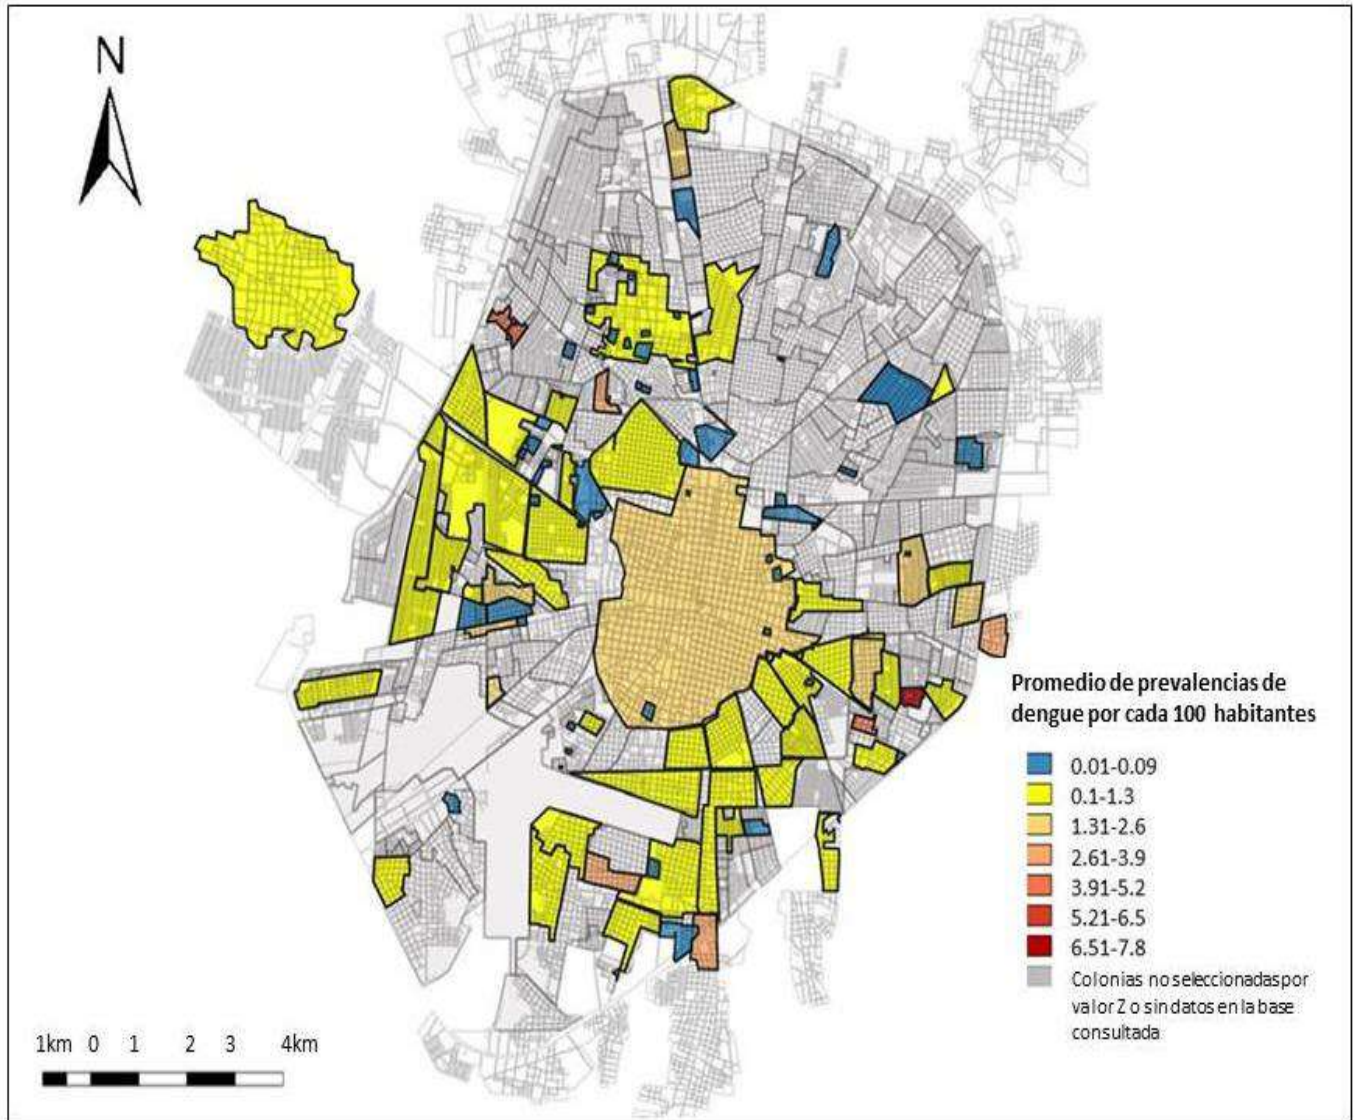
N

Promedio de prevalencias de dengue por cada 100 habitantes

0.01-0.09
0.1-1.3
1.31-2.6
2.61-3.9
3.91-5.2
5.21-6.5
6.51-7.8
Colonias noseleccionadaspor valor Z o sindatos en la base consultada

1km 0 1 2 3 4km